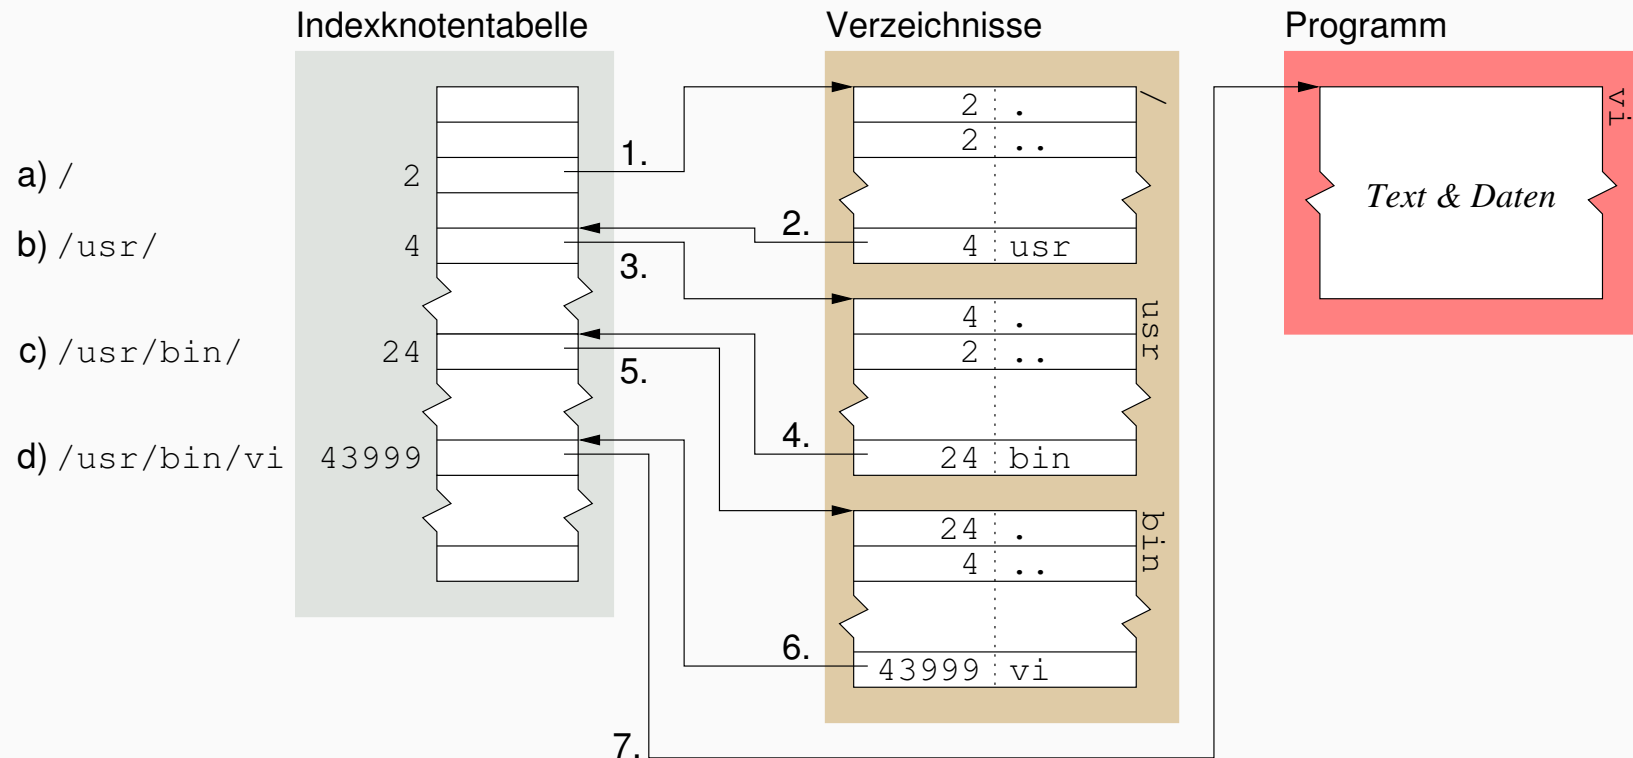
Indexknotentabelle

Verzeichnisse

Programm

a) /

2

b) /usr/

4

c) /usr/bin/

24

d) /usr/bin/vi

43999

1.

2.

3.

4.

5.

6.

7.

| | |
|---|---|
| 2 | . |
| 2 | .. |
| 4 | usr |

/

| | |
|---|---|
| 4 | . |
| 2 | .. |
| 24 | bin |

usr

| | |
|---|---|
| 24 | . |
| 4 | .. |
| 43999 | vi |

bin

Text & Daten

vi